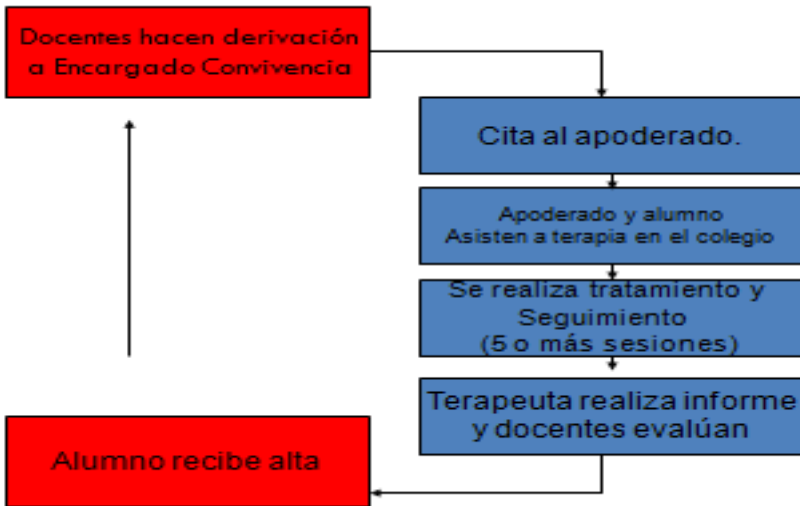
Docentes hacen derivación a Encargado Convivencia

Cita al apoderado.

Apoderado y alumno Asisten a terapia en el colegio

Se realiza tratamiento y Seguimiento (5 o más sesiones)

Terapeuta realiza informe y docentes evalúan

Alumno recibe alta